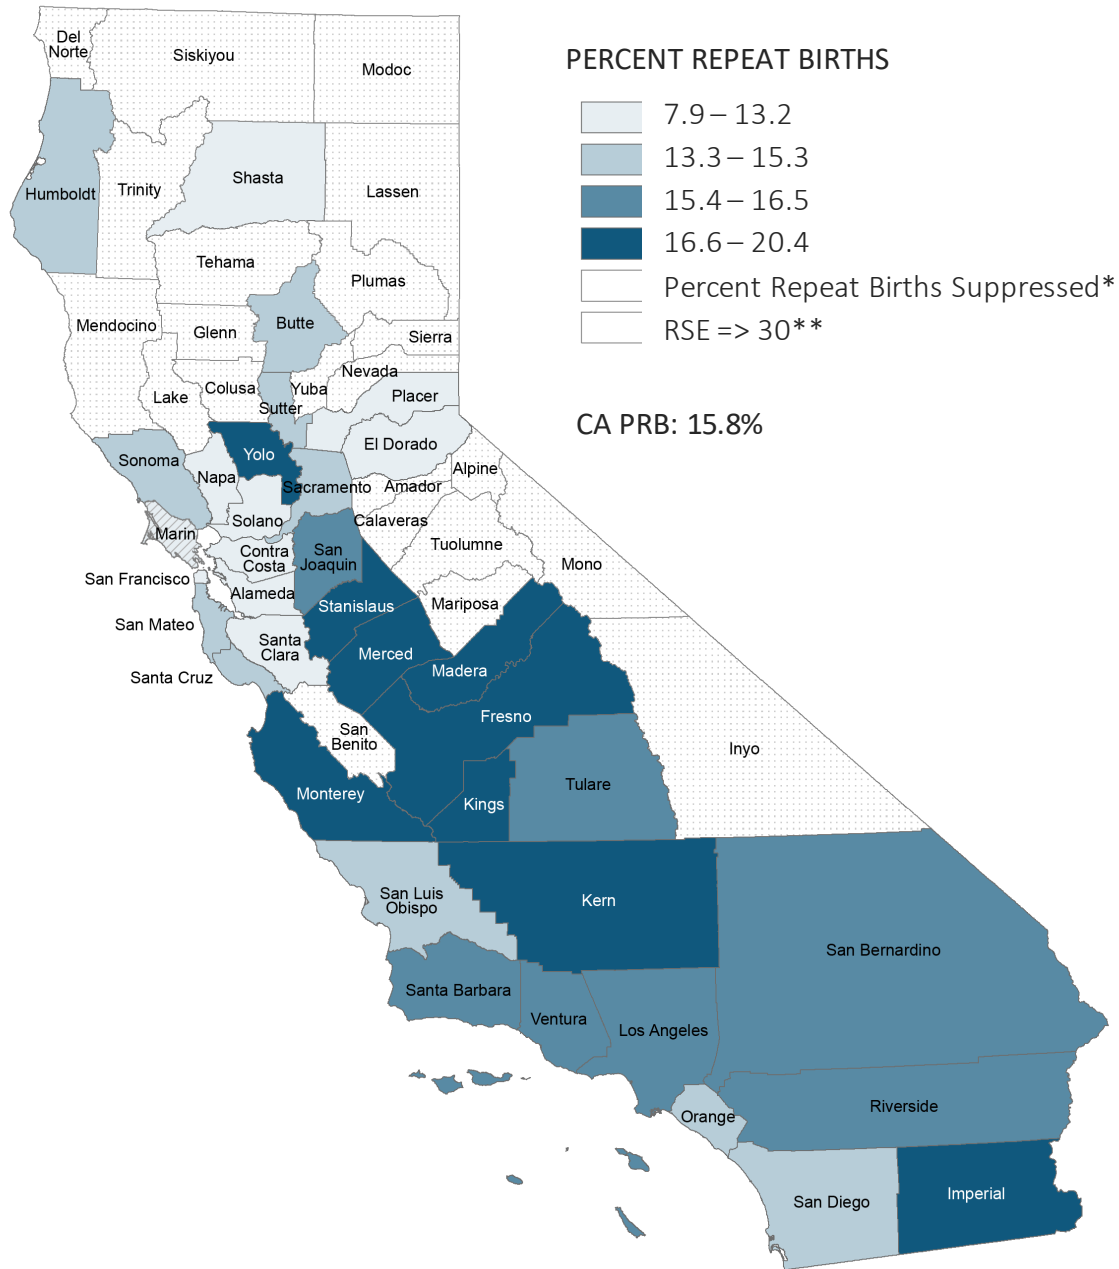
PERCENT REPEAT BIRTHS

7.9 – 13.2
13.3 – 15.3
15.4 – 16.5
16.6 – 20.4
Percent Repeat Births Suppressed*
RSE => 30**

CA PRB: 15.8%

Del Norte
Siskiyou
Modoc
Humboldt
Trinity
Shasta
Lassen
Tehama
Plumas
Mendocino
Glenn
Butte
Sierra
Nevada
Lake
Colusa
Yuba
Sutter
Placer
El Dorado
Yolo
Sonoma
Napa
Sacramento
Alpine
Amador
Solano
Calaveras
Marin
Contra Costa
San Joaquin
Tuolumne
Mono
San Francisco
Alameda
Stanislaus
Mariposa
San Mateo
Santa Clara
Merced
Madera
Santa Cruz
Fresno
San Benito
Inyo
Tulare
Monterey
Kings
San Luis Obispo
Kern
San Bernardino
Santa Barbara
Ventura
Los Angeles
Orange
Riverside
San Diego
Imperial